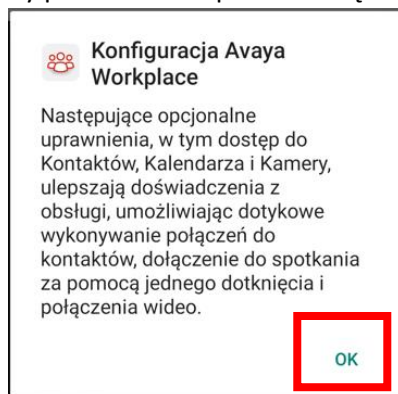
Konfiguracja Avaya Workplace

Następujące opcjonalne uprawnienia, w tym dostęp do Kontaktów, Kalendarza i Kamery, ulepszają doświadczenia z obsługi, umożliwiając dotykowe wykonywanie połączeń do kontaktów, dołączenie do spotkania za pomocą jednego dotknięcia i połączenia wideo.

OK